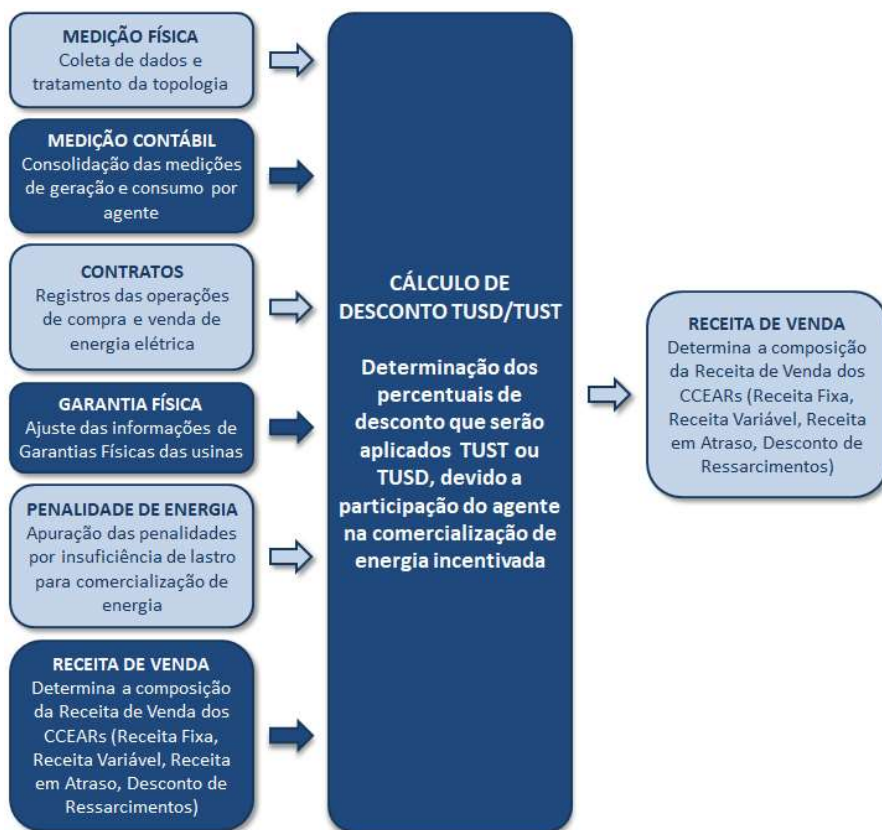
MEDIÇÃO FÍSICA
Coleta de dados e tratamento da topologia

MEDIÇÃO CONTÁBIL
Consolidação das medições de geração e consumo por agente

CONTRATOS
Registros das operações de compra e venda de energia elétrica

GARANTIA FÍSICA
Ajuste das informações de Garantias Físicas das usinas

PENALIDADE DE ENERGIA
Apuração das penalidades por insuficiência de lastro para comercialização de energia

RECEITA DE VENDA
Determina a composição da Receita de Venda dos CCEARs (Receita Fixa, Receita Variável, Receita em Atraso, Desconto de Ressarcimentos)

CÁLCULO DE DESCONTO TUSD/TUST

Determinação dos percentuais de desconto que serão aplicados TUST ou TUSD, devido a participação do agente na comercialização de energia incentivada

RECEITA DE VENDA
Determina a composição da Receita de Venda dos CCEARs (Receita Fixa, Receita Variável, Receita em Atraso, Desconto de Ressarcimentos)